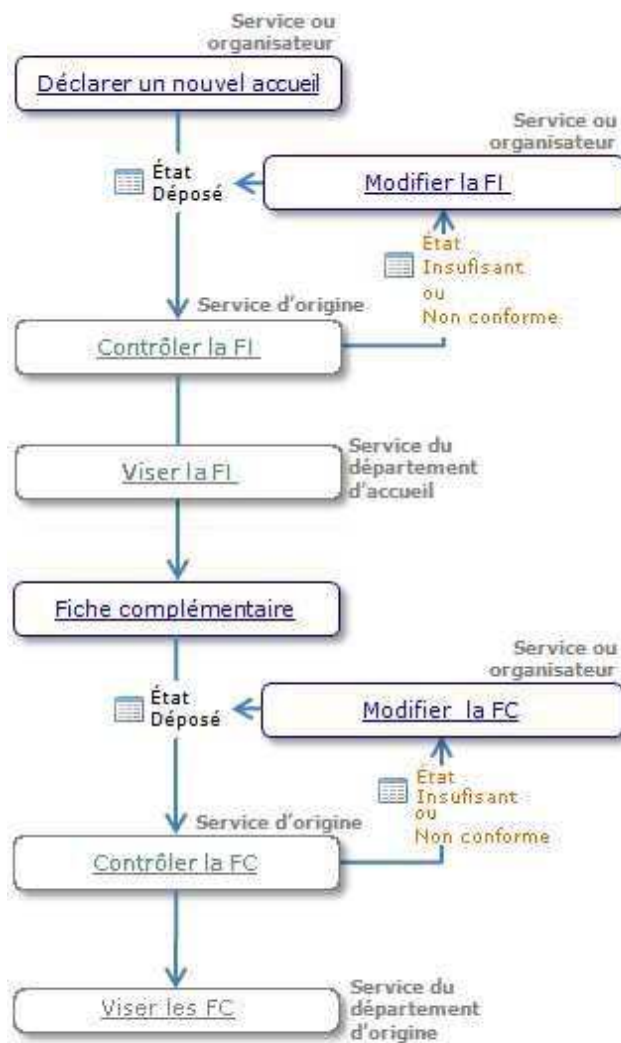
Service ou organisateur

Déclarer un nouvel accueil

Service ou organisateur

État Déposé

Modifier la FI

État Insufisant ou Non conforme

Service d'origine

Contrôler la FI

Service du département d'accueil

Viser la FI

Fiche complémentaire

Service ou organisateur

État Déposé

Modifier la FC

État Insufisant ou Non conforme

Service d'origine

Contrôler la FC

Viser les FC

Service du département d'origine